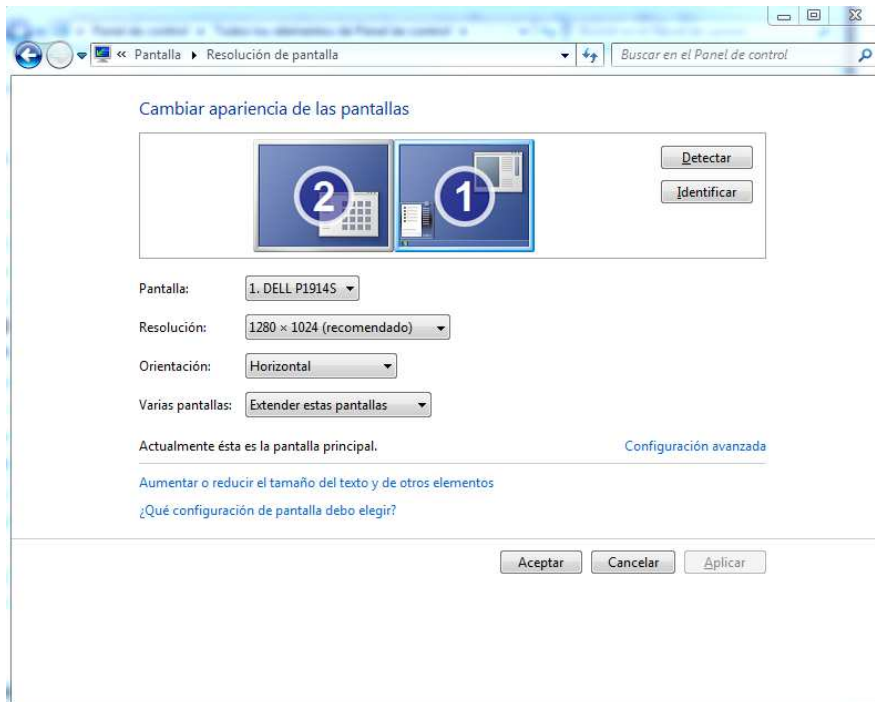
« Pantalla ▸ Resolución de pantalla

Buscar en el Panel de control

Cambiar apariencia de las pantallas

2

1

Detectar

Identificar

Pantalla: 1. DELL P1914S

Resolución: 1280 × 1024 (recomendado)

Orientación: Horizontal

Varias pantallas: Extender estas pantallas

Actualmente ésta es la pantalla principal.

Configuración avanzada

Aumentar o reducir el tamaño del texto y de otros elementos

¿Qué configuración de pantalla debo elegir?

Aceptar

Cancelar

Aplicar